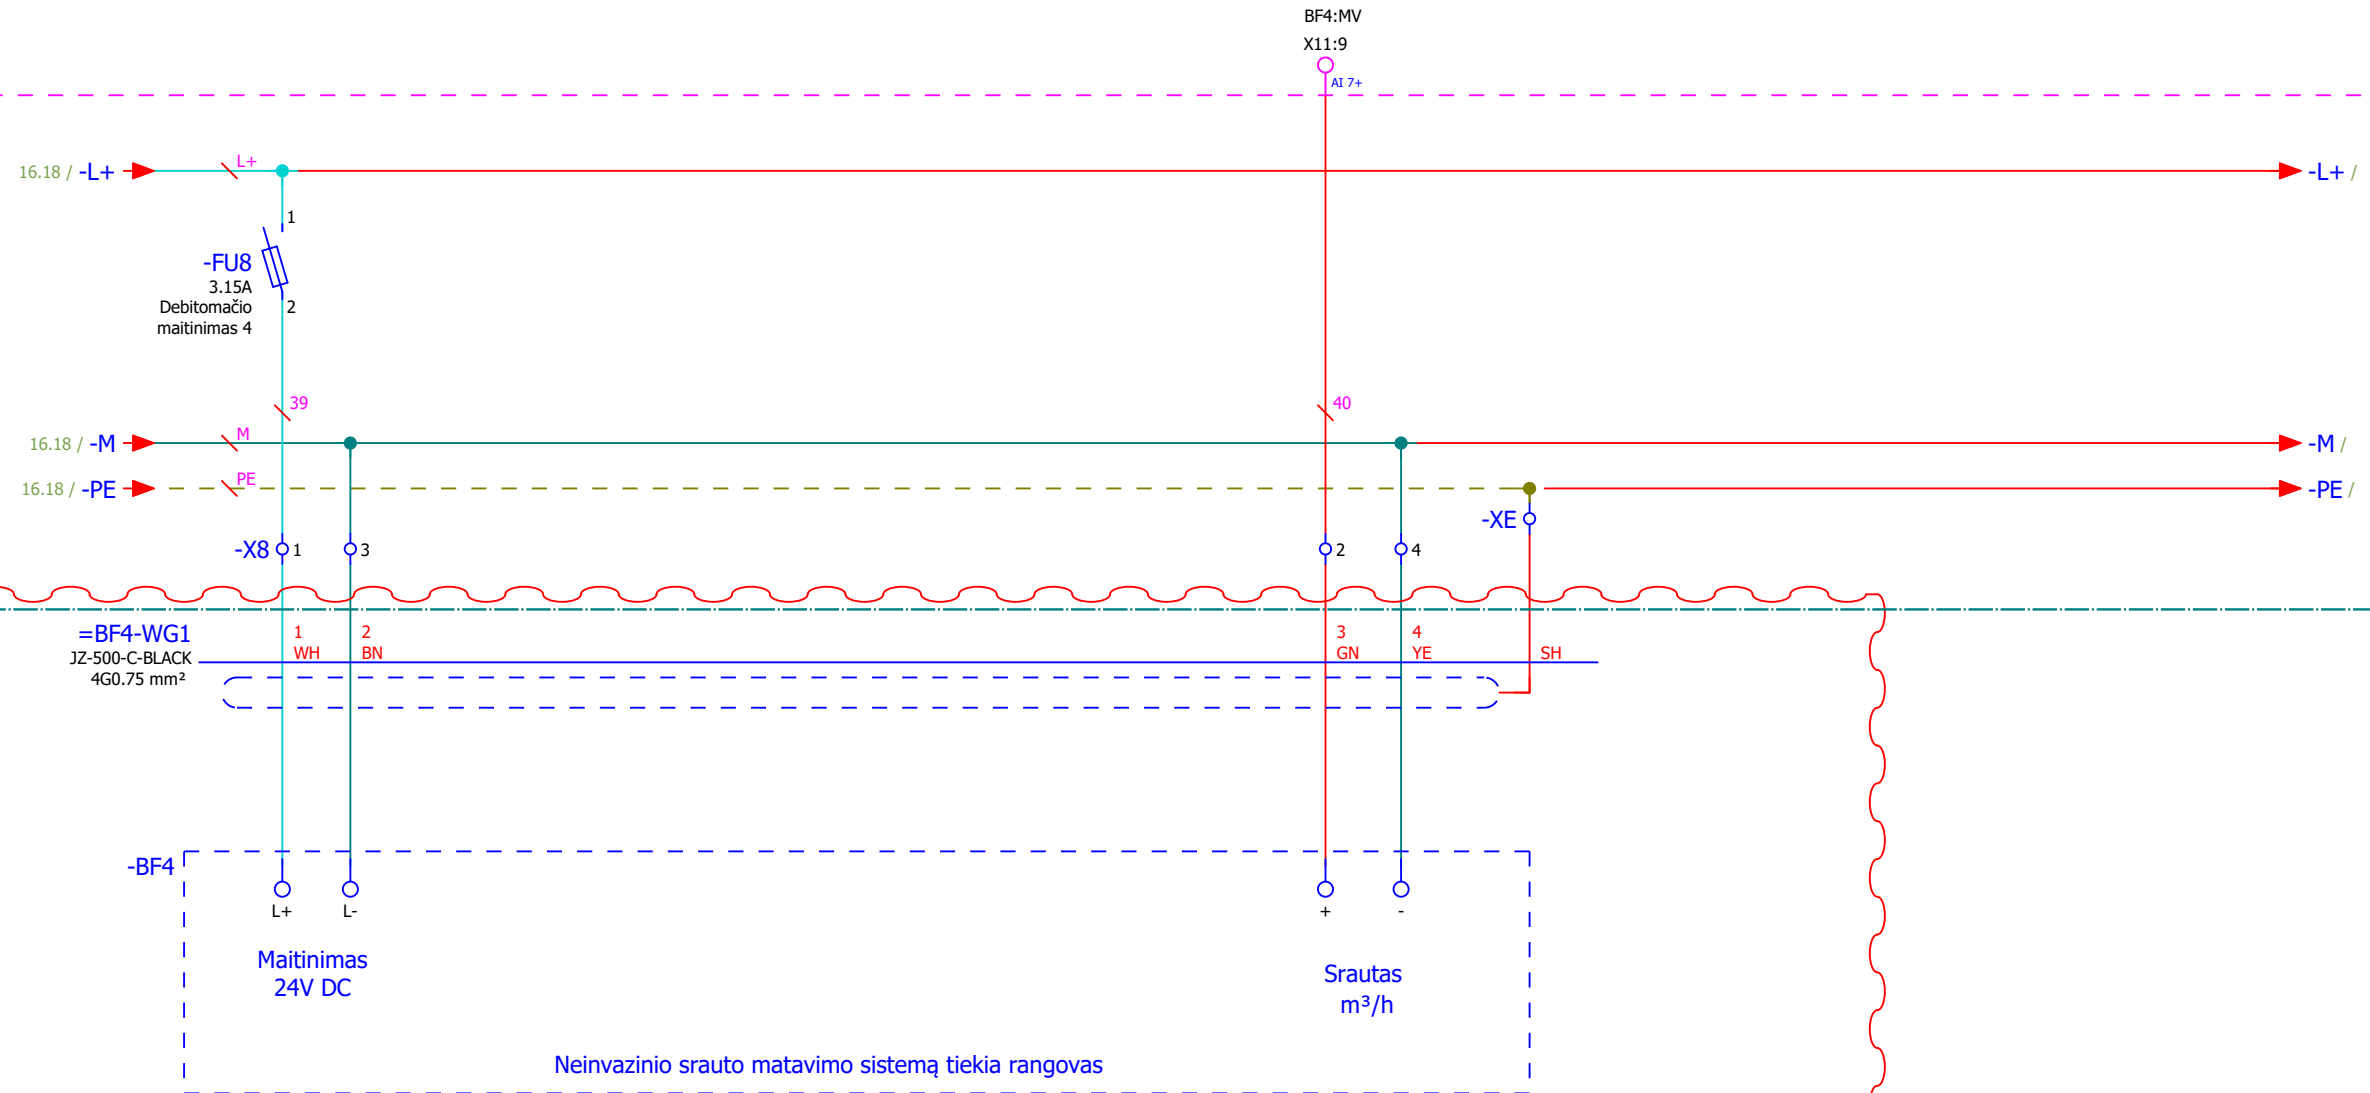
BF4:MV
X11:9
AI 7+

16.18 / -L+
L+
-L+ /

1
-FU8
3.15A
Debitomačio
maitinimas 4
2

39
40

16.18 / -M
M
-M /

16.18 / -PE
PE
-PE /

-XE
-X8 1
3
2
4

=BF4-WG1
JZ-500-C-BLACK
4G0.75 mm²
1
WH
2
BN
3
GN
4
YE
SH

-BF4
L+
L-
+
-

Maitinimas
24V DC

Srautas
m³/h

Neinvazinio srauto matavimo sistemą tiekia rangovas